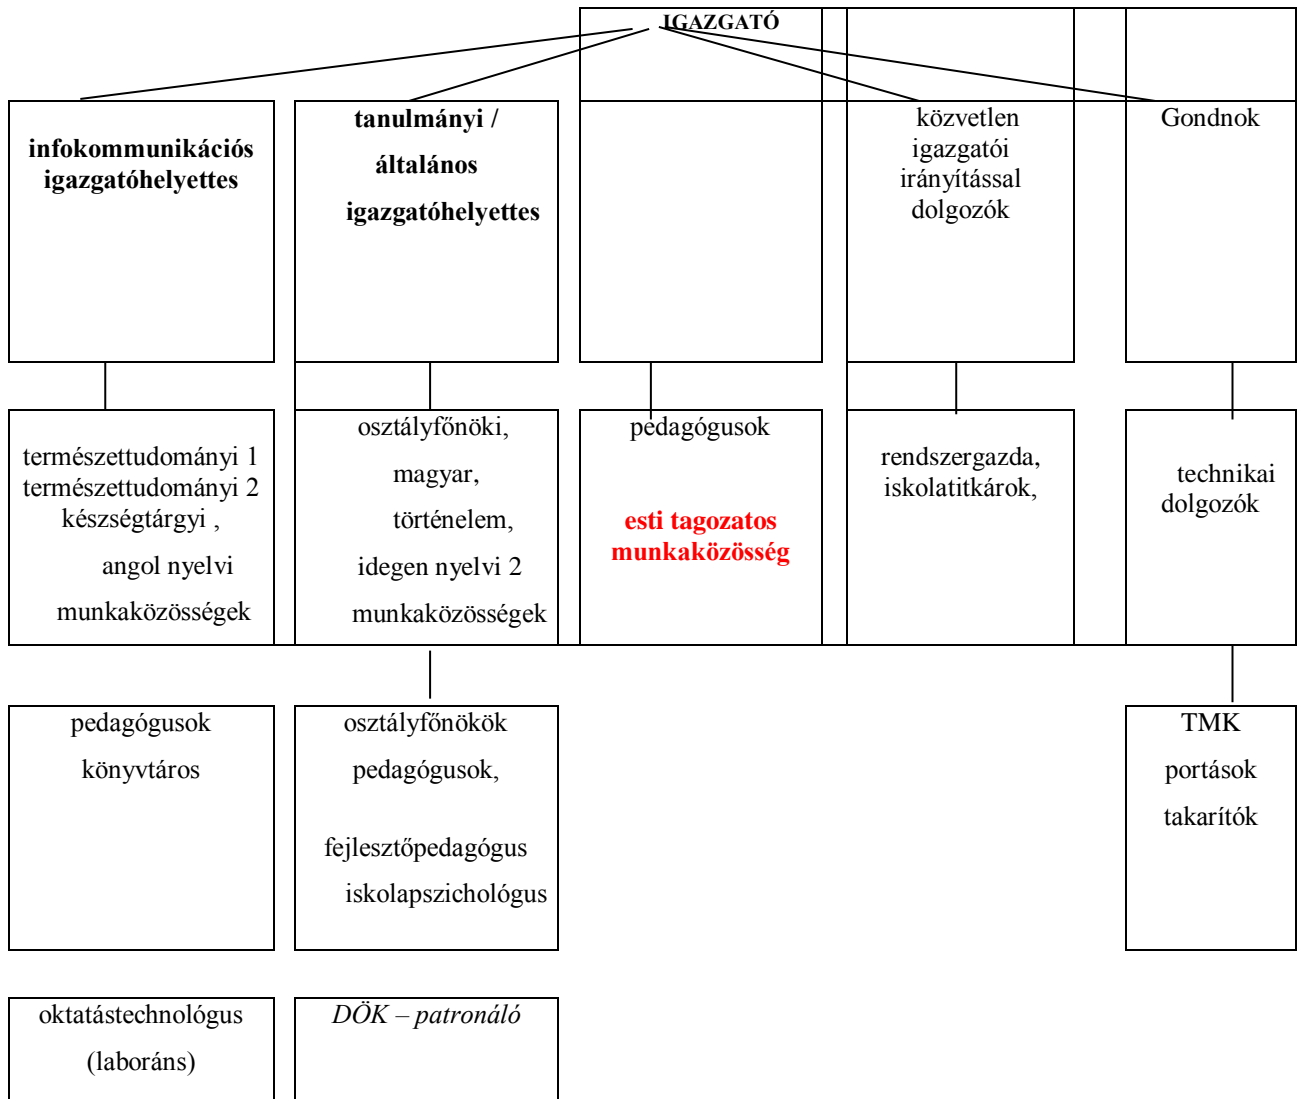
IGAZGATÓ

infokommunikációs igazgatóhelyettes

tanulmányi / általános igazgatóhelyettes

közvetlen igazgatói irányítással dolgozók

Gondnok

természettudományi 1 természettudományi 2 készségtárgyi , angol nyelvi munkaközösségek

osztályfőnöki, magyar, történelem, idegen nyelvi 2 munkaközösségek

pedagógusok

esti tagozatos munkaközösség

rendszergazda, iskolatitkárok,

technikai dolgozók

pedagógusok könyvtáros

osztályfőnökök pedagógusok,

fejlesztőpedagógus iskolapszichológus

TMK portások takarítók

oktatástechnológus (laboráns)

DÖK – patronáló